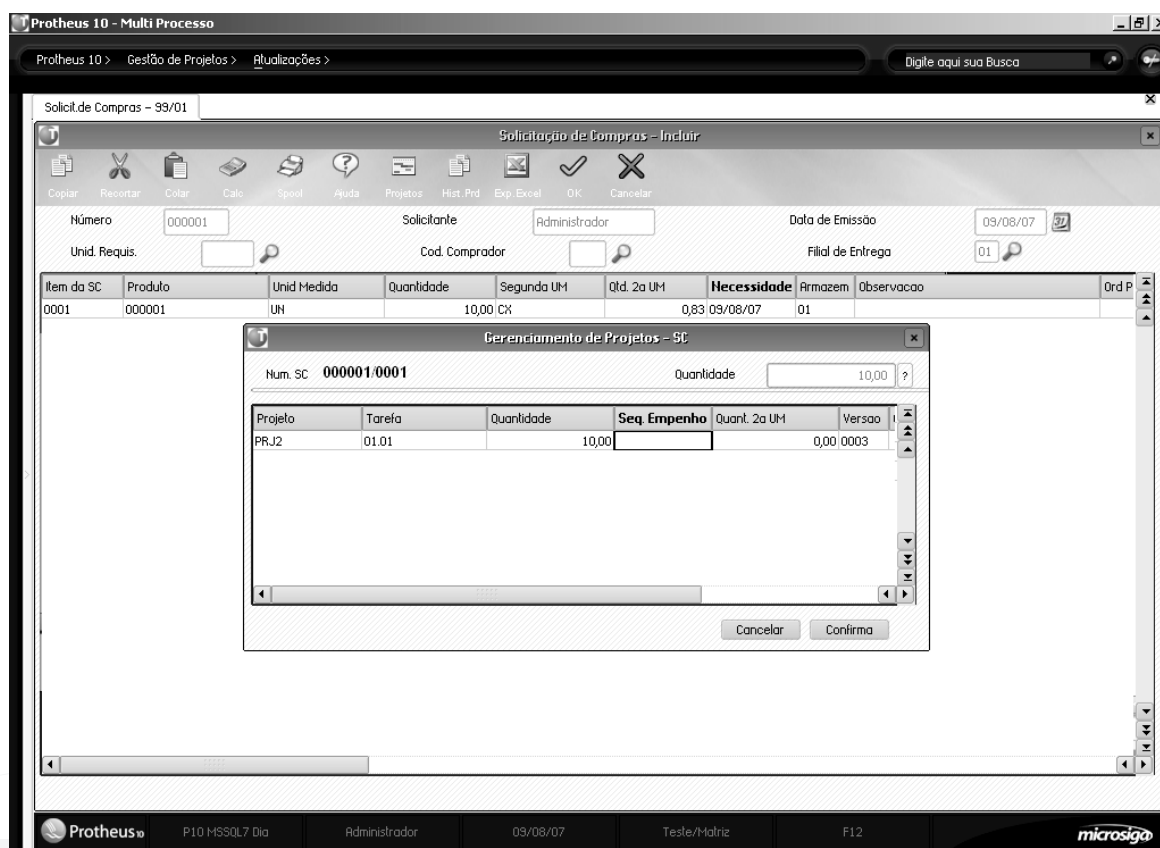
Protheus 10 - Multi Processo

Protheus 10 > Gestão de Projetos > Atualizações >

Digite aqui sua Busca

Solicit.de Compras - 99/01

Solicitação de Compras - Incluir

Copiar Recortar Colar Calc Spool Ajuda Projetos Hist.Prd Exp.Excel OK Cancelar

Número 000001
Solicitante Administrador
Data de Emissão 09/08/07
Unid. Requis.
Cod. Comprador
Filial de Entrega 01

| Item da SC | Produto | Unid Medida | Quantidade | Segunda UM | Qtd. 2a UM | Necessidade | Armazem | Observacao | Ord P |
|---|---|---|---|---|---|---|---|---|---|
| 0001 | 000001 | UN | 10,00 | CX | 0,83 | 09/08/07 | 01 | | |

Gerenciamento de Projetos - SC

Num. SC 000001/0001
Quantidade 10,00 ?

| Projeto | Tarefa | Quantidade | Seq. Empenho | Quant. 2a UM | Versao |
|---|---|---|---|---|---|
| PRJ2 | 01.01 | 10,00 | | 0,00 | 0003 |

Cancelar Confirma

Protheus10 P10 MSSQL7 Dia Administrador 09/08/07 Teste/Matriz F12 microsiga